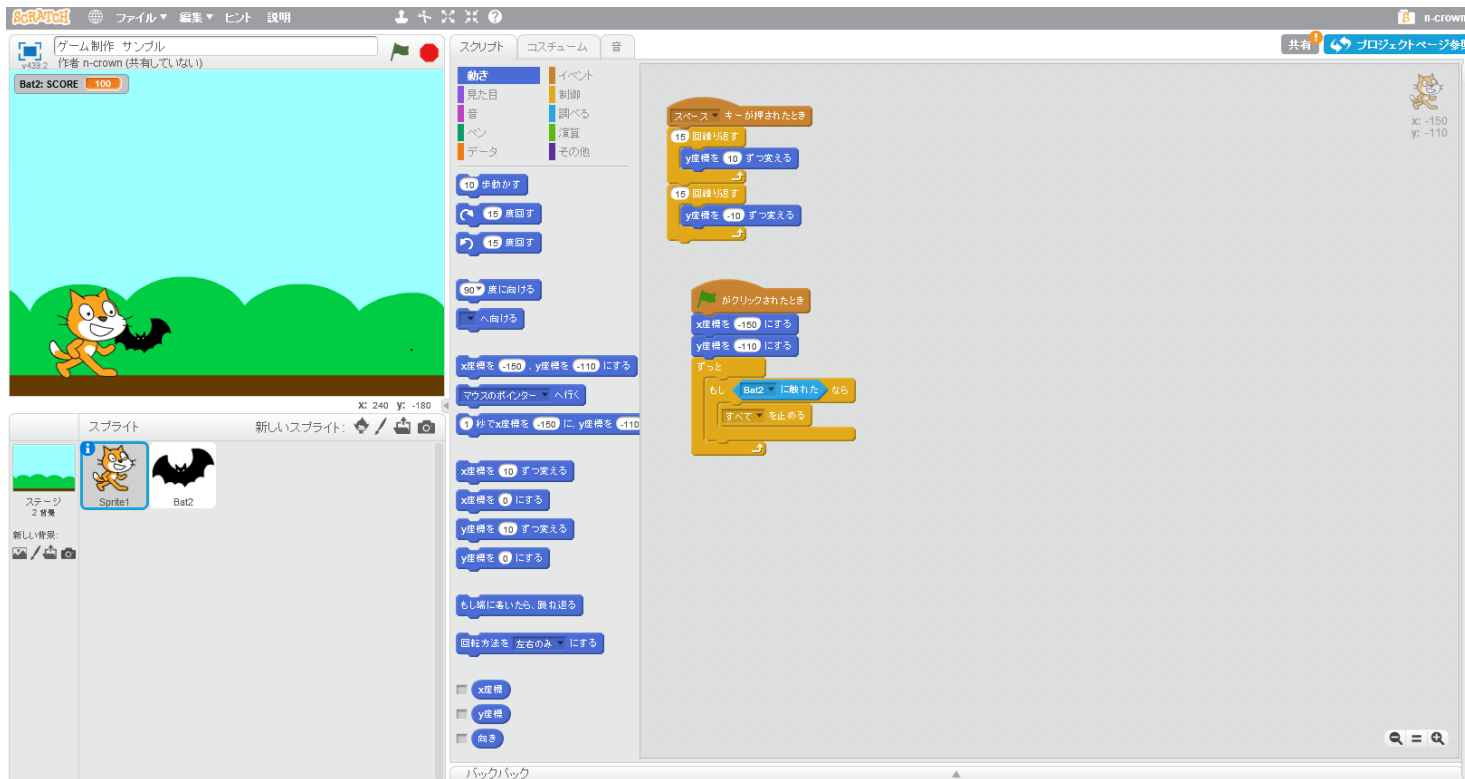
SCRATCH ファイル▼ 編集▼ ヒント 説明

n-crown

ゲーム制作 サンプル
v439.2 作者 n-crown (共有していない)

Bat2: SCORE 100

x: 240 y: -180

スプライト 新しいスプライト:

ステージ
2 背景

新しい背景:

Sprite1 Bat2

スクリプト コスチューム 音

共有 プロジェクトページ参照

動き イベント
見た目 制御
音 調べる
ペン 演算
データ その他

10 歩動かす
15 度回す
15 度回す
90▼ 度に向ける
▼ へ向ける
x座標を -150 、y座標を -110 にする
マウスのポインター▼ へ行く
1 秒でx座標を -150 に、y座標を -110
x座標を 10 ずつ変える
x座標を 0 にする
y座標を 10 ずつ変える
y座標を 0 にする
もし端に着いたら、跳ね返る
回転方法を 左右のみ▼ にする
x座標
y座標
向き

スペース▼ キーが押されたとき
15 回繰り返す
y座標を 10 ずつ変える
15 回繰り返す
y座標を -10 ずつ変える

がクリックされたとき
x座標を -150 にする
y座標を -110 にする
ずっと
もし Bat2▼ に触れた なら
すべて▼ を止める

x: -150
y: -110

バックパック